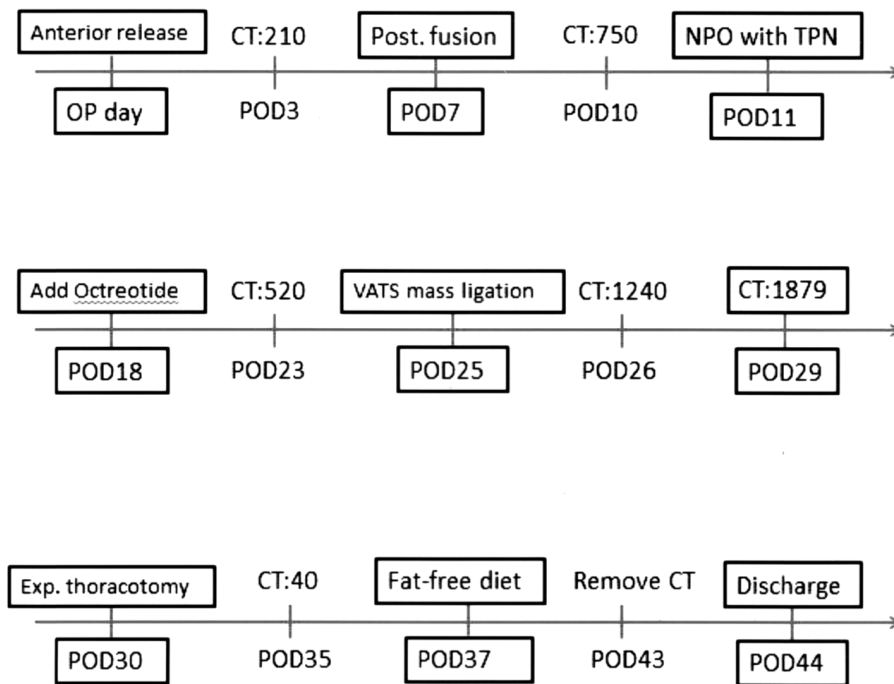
Anterior release
CT:210
Post. fusion
CT:750
NPO with TPN
OP day
POD3
POD7
POD10
POD11

Add Octreotide
CT:520
VATS mass ligation
CT:1240
CT:1879
POD18
POD23
POD25
POD26
POD29

Exp. thoracotomy
CT:40
Fat-free diet
Remove CT
Discharge
POD30
POD35
POD37
POD43
POD44